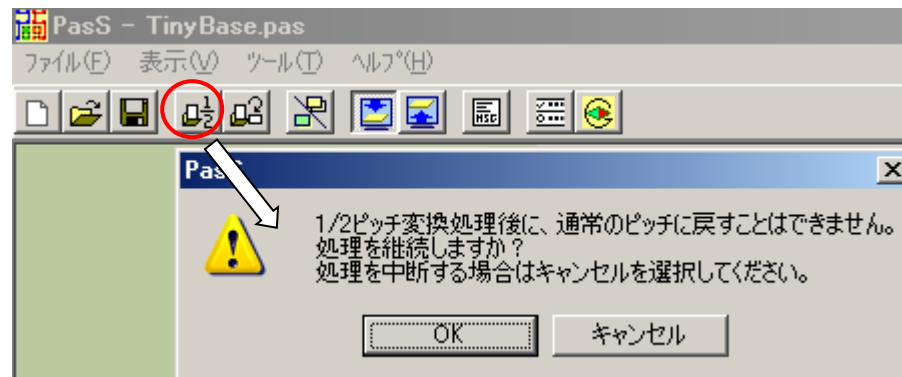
PasS - TinyBase.pas

ファイル(F) 表示(V) ツール(T) ヘルプ(H)

PasS

1/2ピッチ変換処理後に、通常のピッチに戻すことはできません。
処理を継続しますか？
処理を中断する場合はキャンセルを選択してください。

OK キャンセル